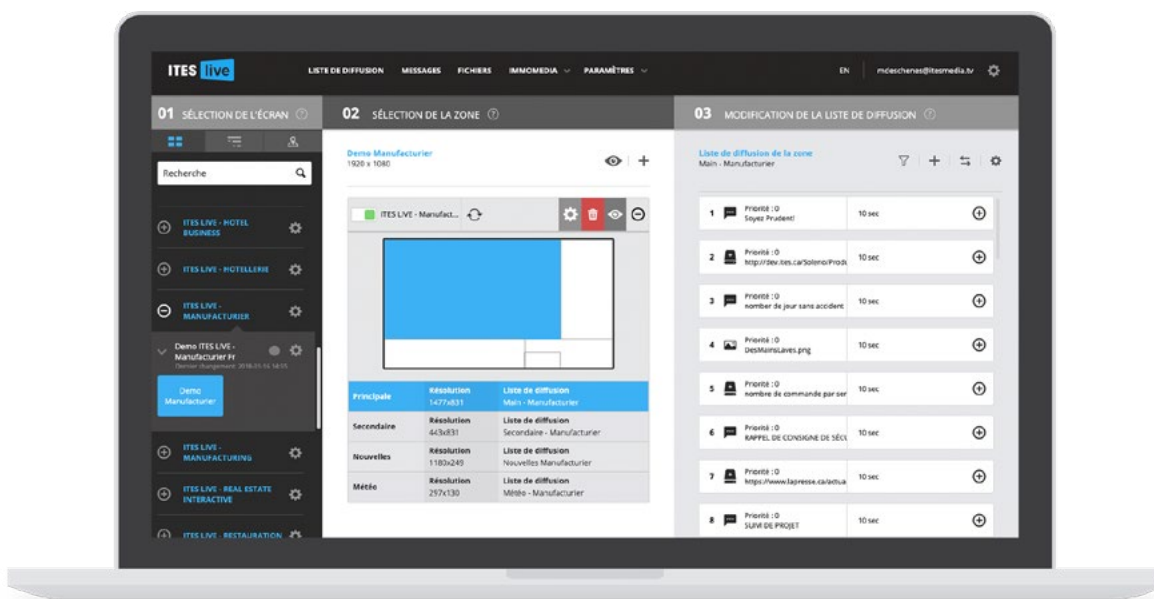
ITES live

LISTE DE DIFFUSION MESSAGES FICHIERS IMMOMEDIA PARAMÈTRES

EN mdeschenes@itesmedia.tv

01 SÉLECTION DE L'ÉCRAN

Recherche

ITES LIVE - HOTEL BUSINESS

ITES LIVE - HOTELLERIE

ITES LIVE - MANUFACTURIER

Demo ITES LIVE - Manufacturier Fr
Dernier changement 2018-01-15 14:55

Demo Manufacturier

ITES LIVE - MANUFACTURING

ITES LIVE - REAL ESTATE INTERACTIVE

ITES LIVE - RESTAURATION

02 SÉLECTION DE LA ZONE

Demo Manufacturier
1920 x 1080

ITES LIVE - Manufact...

| Principale | Résolution 1477x831 | Liste de diffusion Main - Manufacturier |
|---|---|---|
| Secondaire | Résolution 443x831 | Liste de diffusion Secondaire - Manufacturier |
| Nouvelles | Résolution 1180x249 | Liste de diffusion Nouvelles Manufacturier |
| Météo | Résolution 297x130 | Liste de diffusion Météo - Manufacturier |

03 MODIFICATION DE LA LISTE DE DIFFUSION

Liste de diffusion de la zone
Main - Manufacturier

| 1 | Priorité : 0 Soyez Prudent! | 10 sec |
|---|---|---|
| 2 | Priorité : 0 http://dev.ites.ca/Soleno/Produ | 10 sec |
| 3 | Priorité : 0 nomber de jour sans accident | 10 sec |
| 4 | Priorité : 0 DesMainsLaves.png | 10 sec |
| 5 | Priorité : 0 nombre de commande par sen | 10 sec |
| 6 | Priorité : 0 RAPPEL DE CONSIGNE DE SÉCU | 10 sec |
| 7 | Priorité : 0 https://www.lapresse.ca/actua | 10 sec |
| 8 | Priorité : 0 SUIVI DE PROJET | 10 sec |